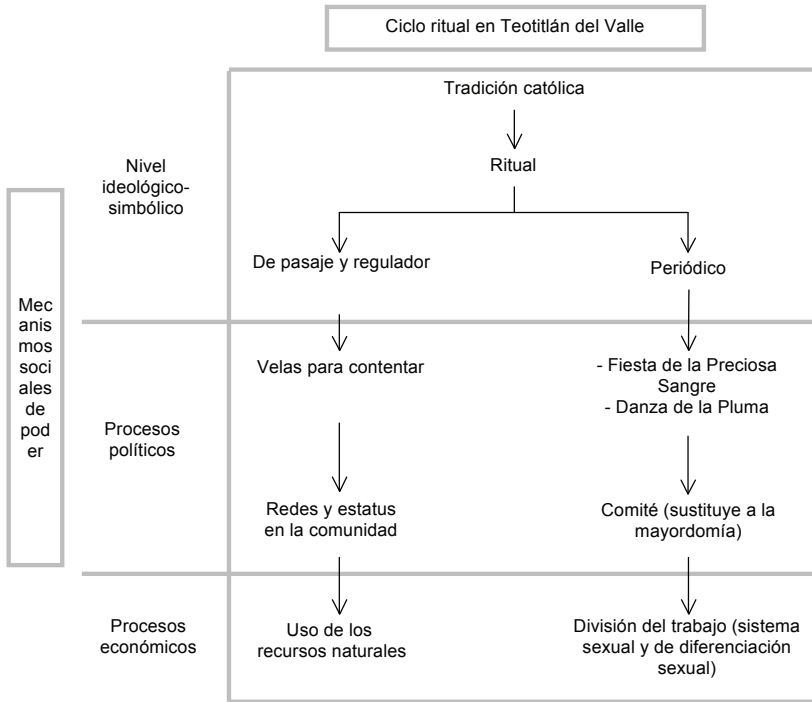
Ciclo ritual en Teotitlán del Valle

Tradición católica

Ritual

Nivel ideológico-simbólico

De pasaje y regulador

Periódico

Mec anis mos soci ales de pod er

Velas para contentar

- Fiesta de la Preciosa Sangre
- Danza de la Pluma

Procesos políticos

Redes y estatus en la comunidad

Comité (sustituye a la mayordomía)

Procesos económicos

Uso de los recursos naturales

División del trabajo (sistema sexual y de diferenciación sexual)